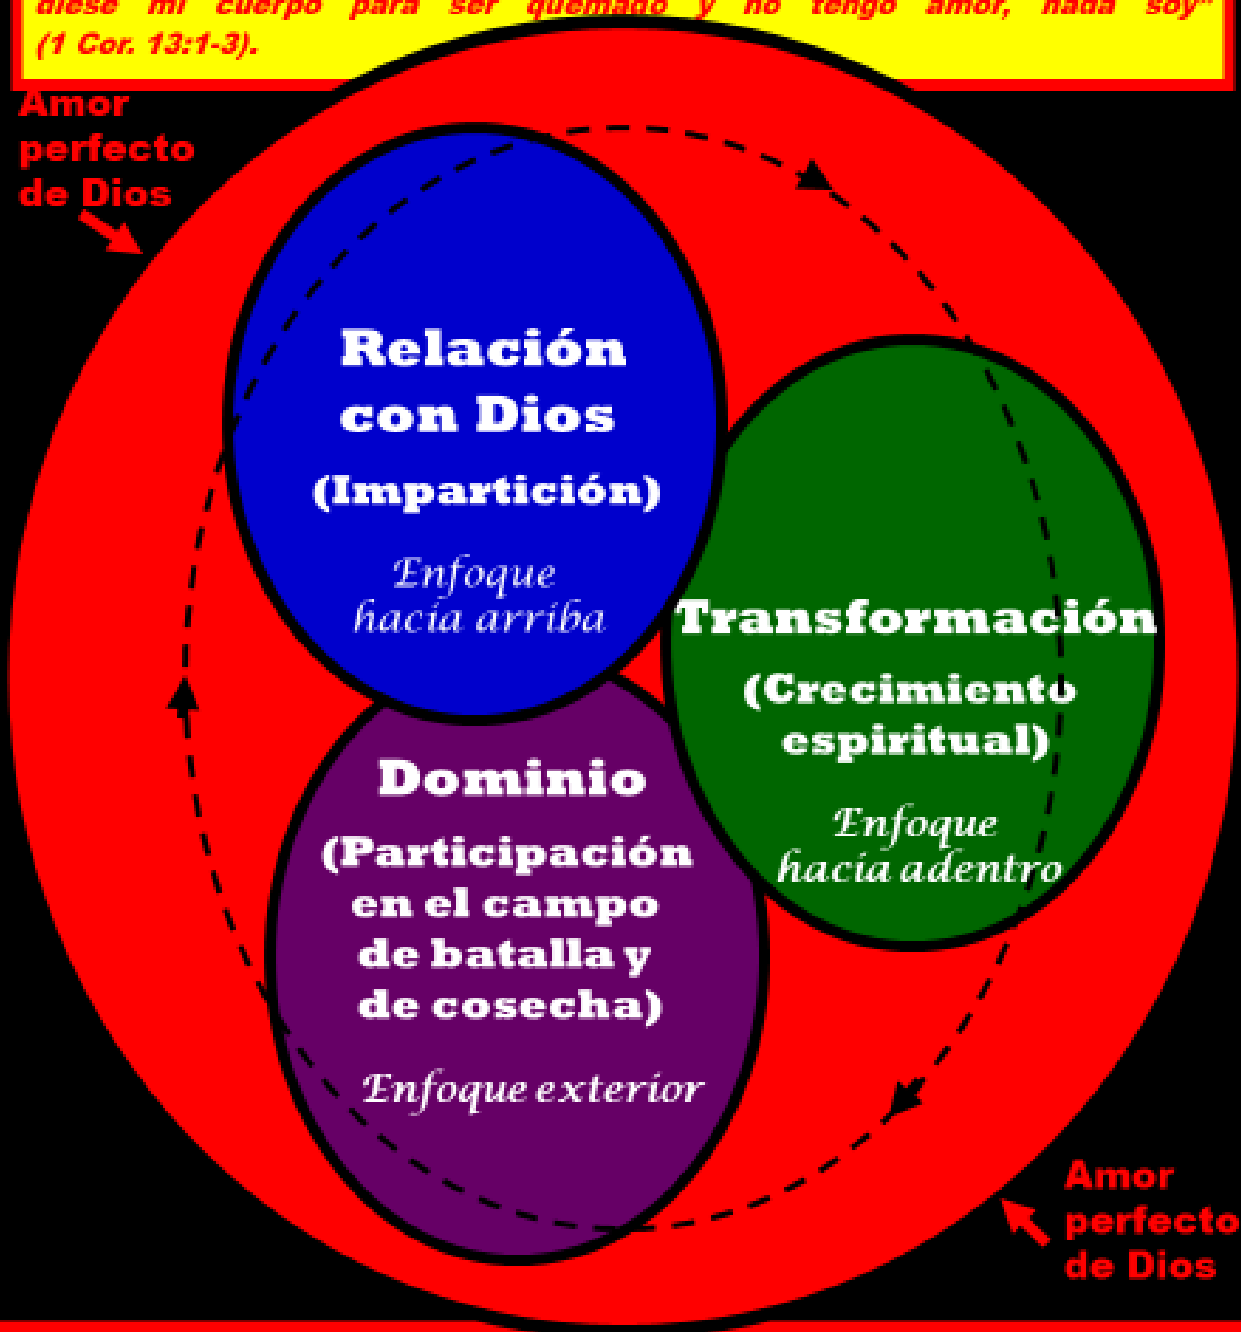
diese mi cuerpo para ser quemado y no tengo amor, nada soy" (1 Cor. 13:1-3).

Amor perfecto de Dios

Relación con Dios (Impartición)

Enfoque hacia arriba

Transformación (Crecimiento espiritual)

Enfoque hacia adentro

Dominio (Participación en el campo de batalla y de cosecha)

Enfoque exterior

Amor perfecto de Dios